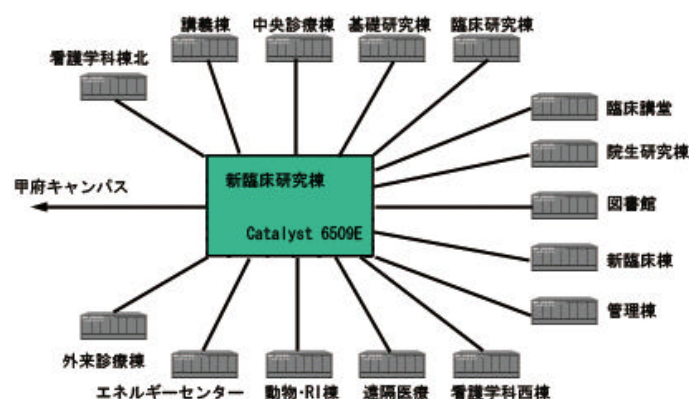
講義棟
中央診療棟
基礎研究棟
臨床研究棟
看護学科棟北
臨床講堂
院生研究棟
甲府キャンパス
新臨床研究棟
Catalyst 6509E
図書館
新臨床棟
管理棟
外来診療棟
エネルギーセンター
動物･RI棟
遠隔医療
看護学科西棟